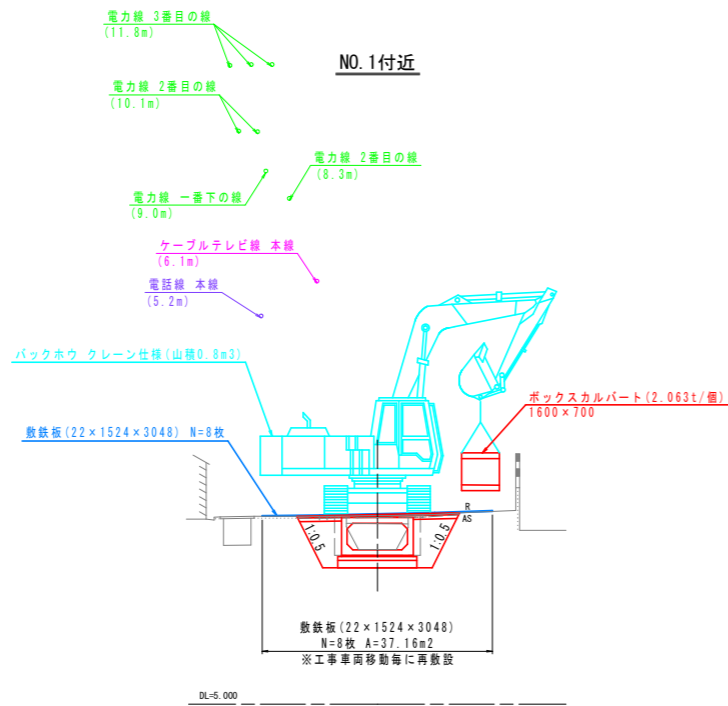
NO.1付近

電力線 3番目の線
(11.8m)

電力線 2番目の線
(10.1m)

電力線 2番目の線
(8.3m)

電力線 一番下の線
(9.0m)

ケーブルテレビ線 本線
(6.1m)

電話線 本線
(5.2m)

バックホウ クレーン仕様(山積0.8m3)

ボックスカルバート(2.063t/個)
1600×700

敷鉄板(22×1524×3048) N=8枚

R
AS

1:0.5

1:0.5

敷鉄板(22×1524×3048)
N=8枚 A=37.16m2
※工事車両移動毎に再敷設

DL=5.000